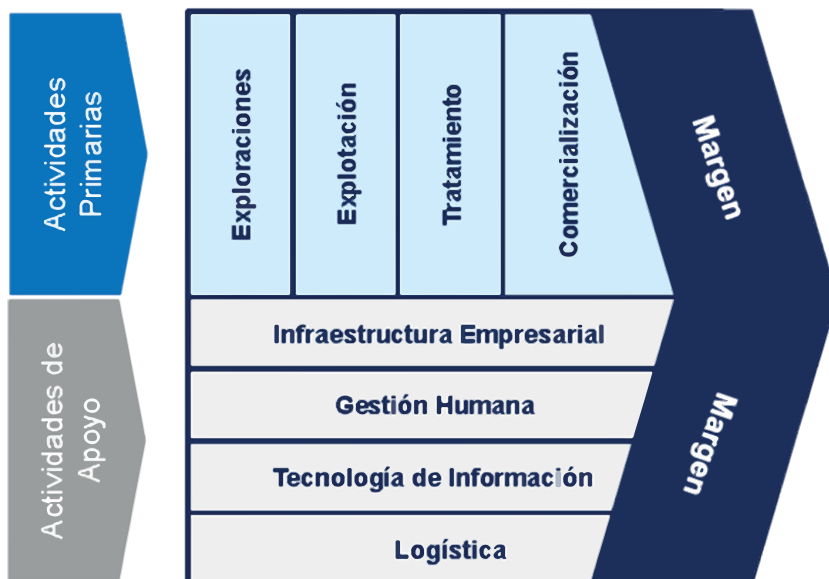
Actividades Primarias

Exploraciones

Explotación

Tratamiento

Comercialización

Margen

Actividades de Apoyo

Infraestructura Empresarial

Gestión Humana

Tecnología de Información

Logística

Margen